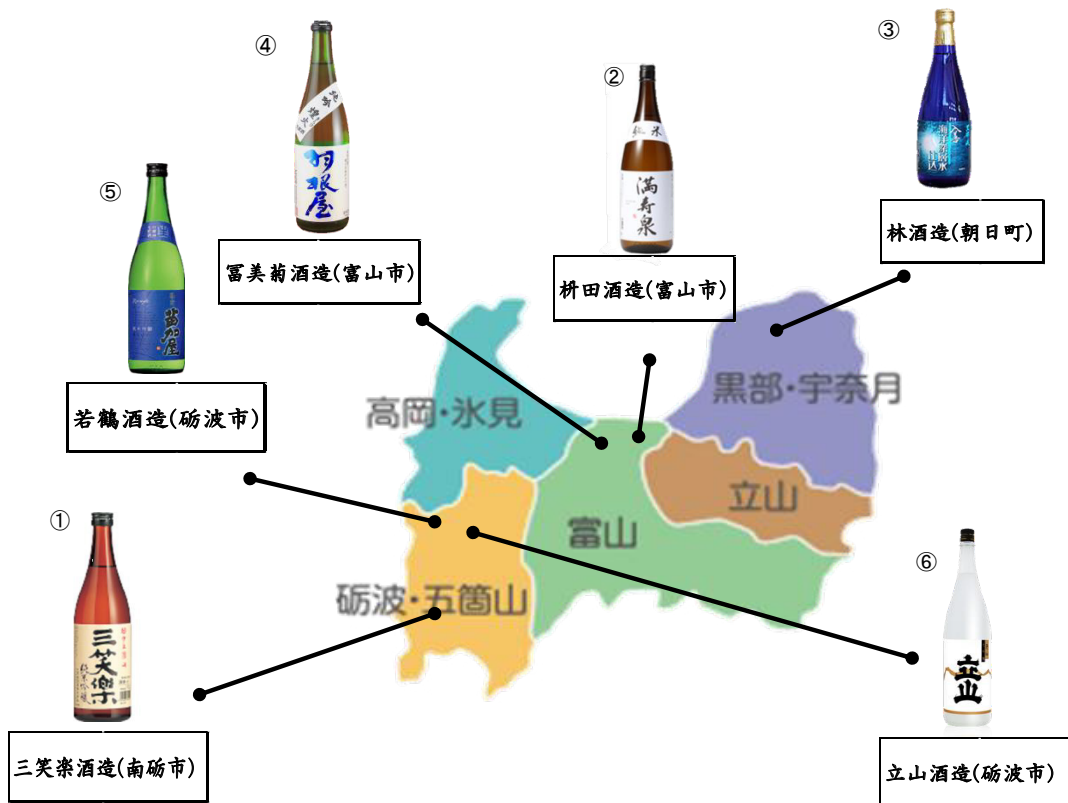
④

冨美菊酒造(富山市)

②

純米

満寿泉

枡田酒造(富山市)

③

林酒造(朝日町)

⑤

若鶴酒造(砺波市)

高岡・氷見

黒部・宇奈月

立山

富山

砺波・五箇山

①

三笑樂

三笑楽酒造(南砺市)

⑥

立山

立山酒造(砺波市)